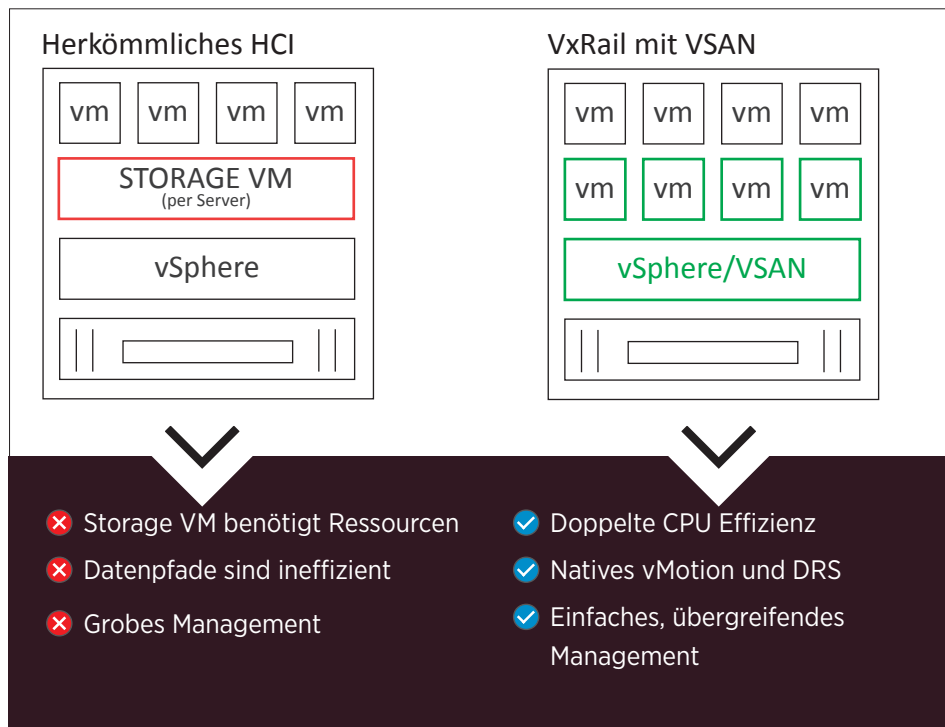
Herkömmliches HCI

vm vm vm vm

STORAGE VM
(per Server)

vSphere

VxRail mit VSAN

vm vm vm vm

vm vm vm vm

vSphere/VSAN

Storage VM benötigt Ressourcen

Datenpfade sind ineffizient

Grobes Management

Doppelte CPU Effizienz

Natives vMotion und DRS

Einfaches, übergreifendes Management